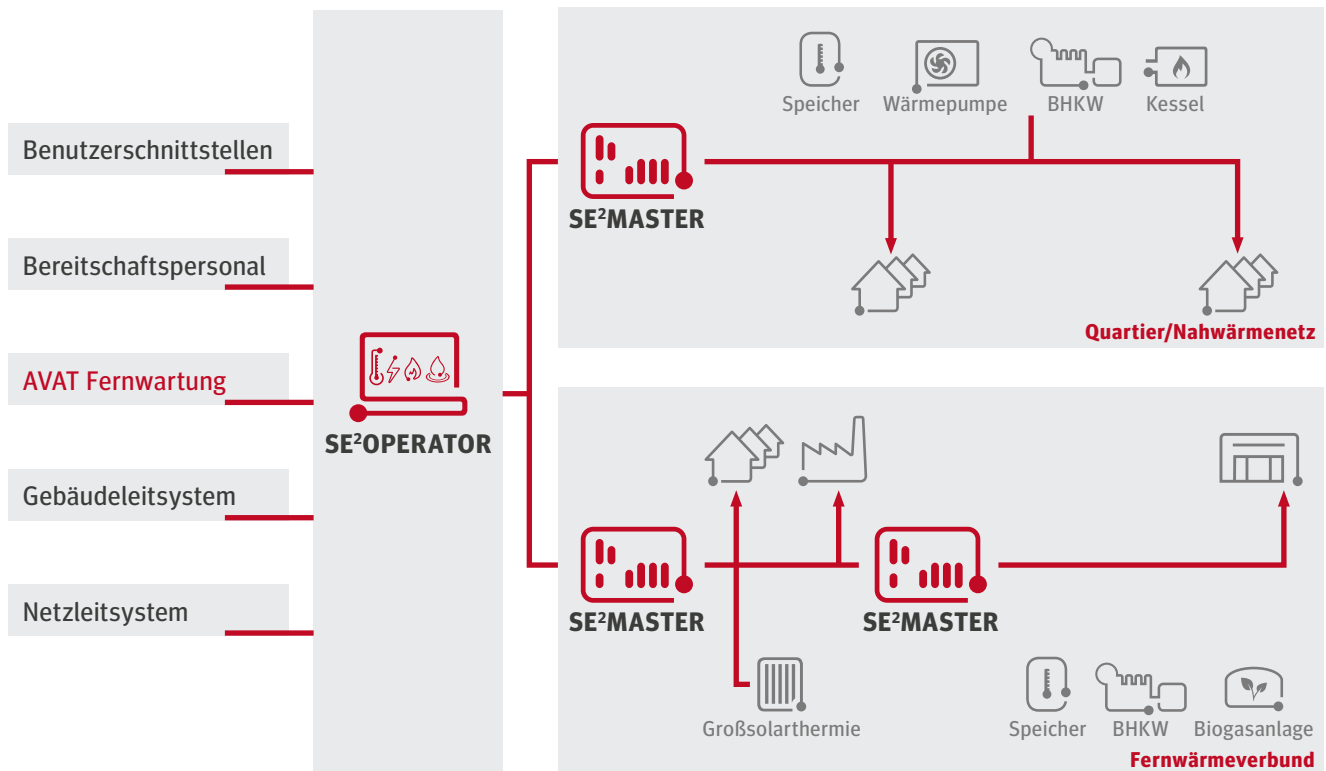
Benutzerschnittstellen

Bereitschaftspersonal

AVAT Fernwartung

Gebäudeleitsystem

Netzleitsystem

SE²OPERATOR

Speicher Wärmepumpe BHKW Kessel

SE²MASTER

Quartier/Nahwärmenetz

SE²MASTER

SE²MASTER

Großsolarthermie

Speicher BHKW Biogasanlage

Fernwärmeverbund